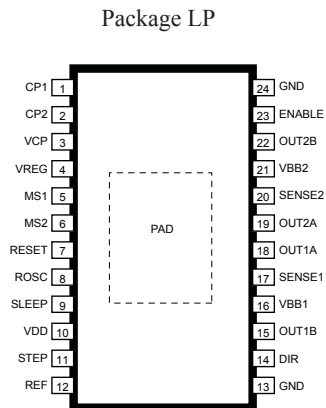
Package LP

CP1 1
CP2 2
VCP 3
VREG 4
MS1 5
MS2 6
RESET 7
ROSC 8
SLEEP 9
VDD 10
STEP 11
REF 12

24 GND
23 ENABLE
22 OUT2B
21 VBB2
20 SENSE2
19 OUT2A
18 OUT1A
17 SENSE1
16 VBB1
15 OUT1B
14 DIR
13 GND

PAD